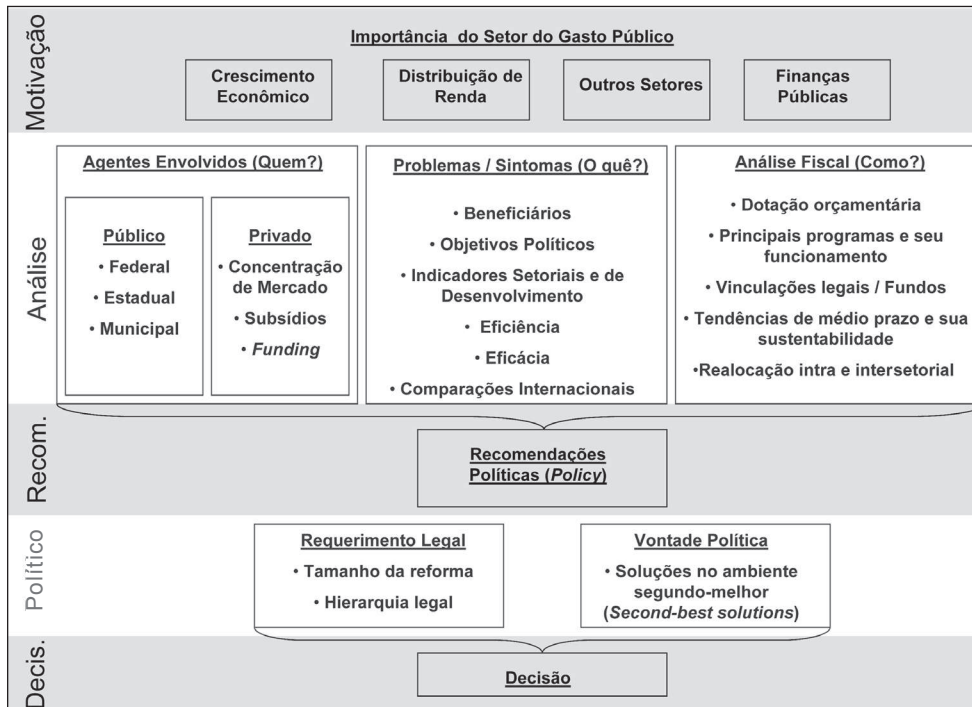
Motivação

Importância do Setor do Gasto Público

Crescimento Econômico

Distribuição de Renda

Outros Setores

Finanças Públicas

Análise

Agentes Envolvidos (Quem?)

Público
• Federal
• Estadual
• Municipal

Privado
• Concentração de Mercado
• Subsídios
• *Funding*

Problemas / Sintomas (O quê?)
• Beneficiários
• Objetivos Políticos
• Indicadores Setoriais e de Desenvolvimento
• Eficiência
• Eficácia
• Comparações Internacionais

Análise Fiscal (Como?)
• Dotação orçamentária
• Principais programas e seu funcionamento
• Vinculações legais / Fundos
• Tendências de médio prazo e sua sustentabilidade
•Realocação intra e intersetorial

Recom.

Recomendações Políticas (*Policy*)

Político

Requerimento Legal
• Tamanho da reforma
• Hierarquia legal

Vontade Política
• Soluções no ambiente segundo-melhor (*Second-best solutions*)

Decis.

Decisão